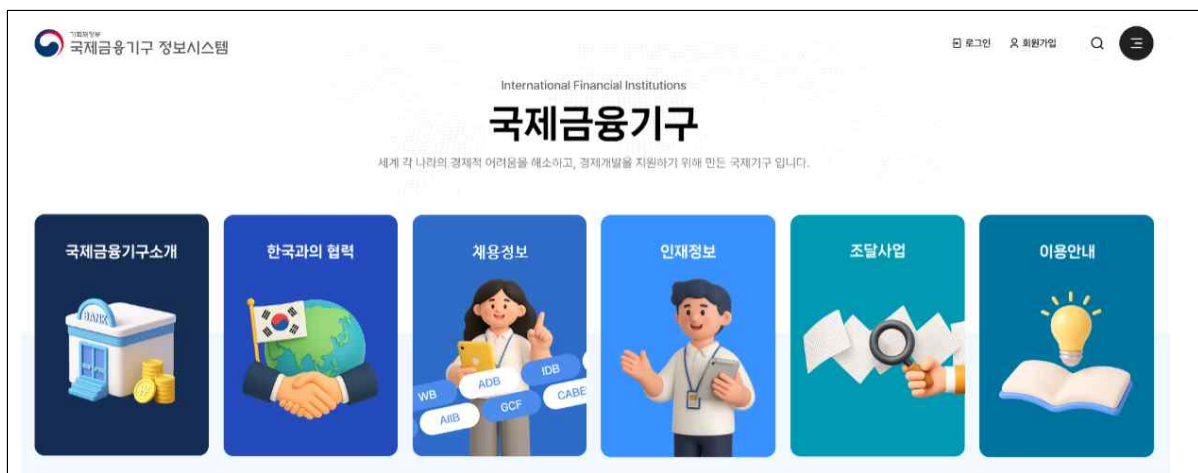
기획재정부
국제금융기구 정보시스템

로그인 회원가입

International Financial Institutions

국제금융기구

세계 각 나라의 경제적 어려움을 해소하고, 경제개발을 지원하기 위해 만든 국제기구 입니다.

국제금융기구소개

BANK

한국과의 협력

채용정보

WB ADB IDB AIIB GCF CABE

인재정보

조달사업

이용안내